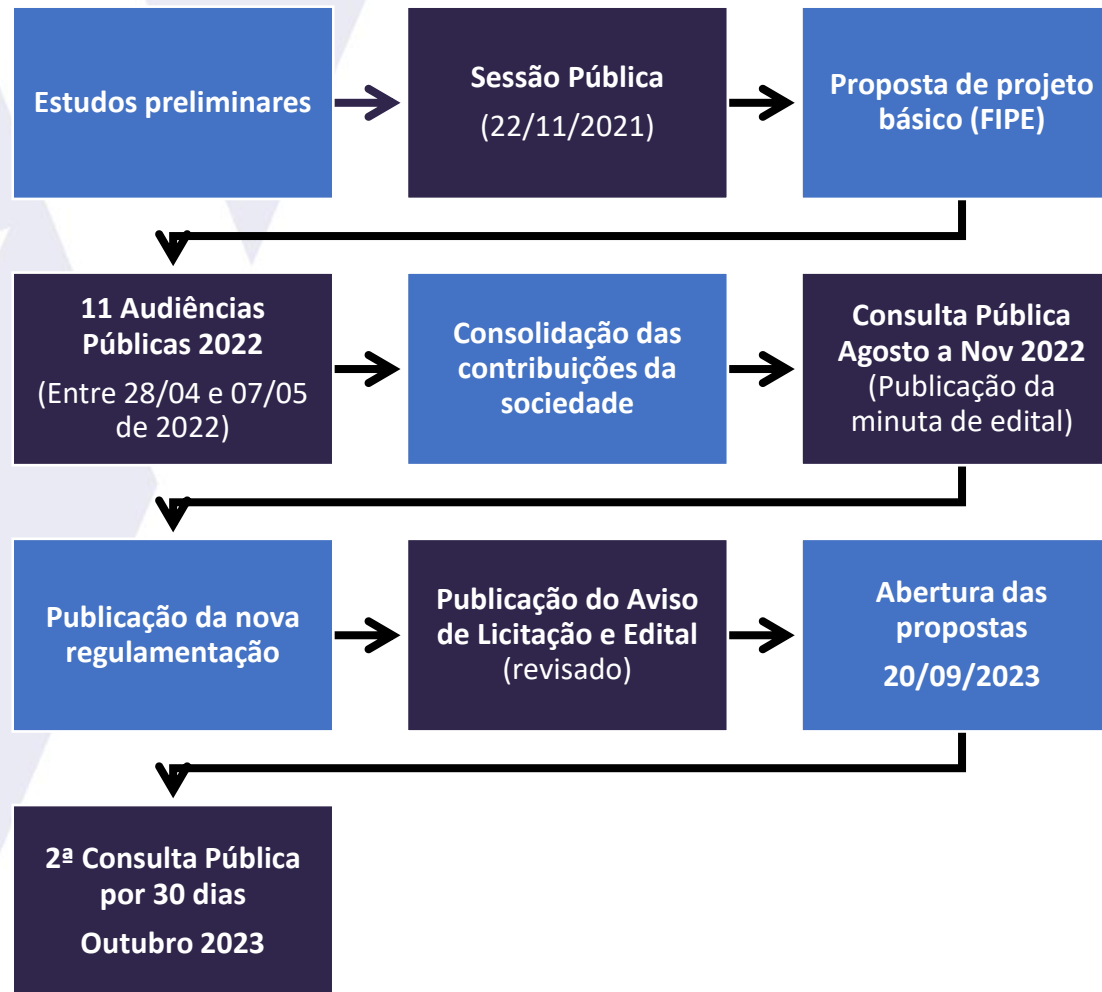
Estudos preliminares

Sessão Pública
(22/11/2021)

Proposta de projeto básico (FIPE)

11 Audiências Públicas 2022
(Entre 28/04 e 07/05 de 2022)

Consolidação das contribuições da sociedade

Consulta Pública Agosto a Nov 2022
(Publicação da minuta de edital)

Publicação da nova regulamentação

Publicação do Aviso de Licitação e Edital
(revisado)

Abertura das propostas
20/09/2023

2ª Consulta Pública por 30 dias
Outubro 2023